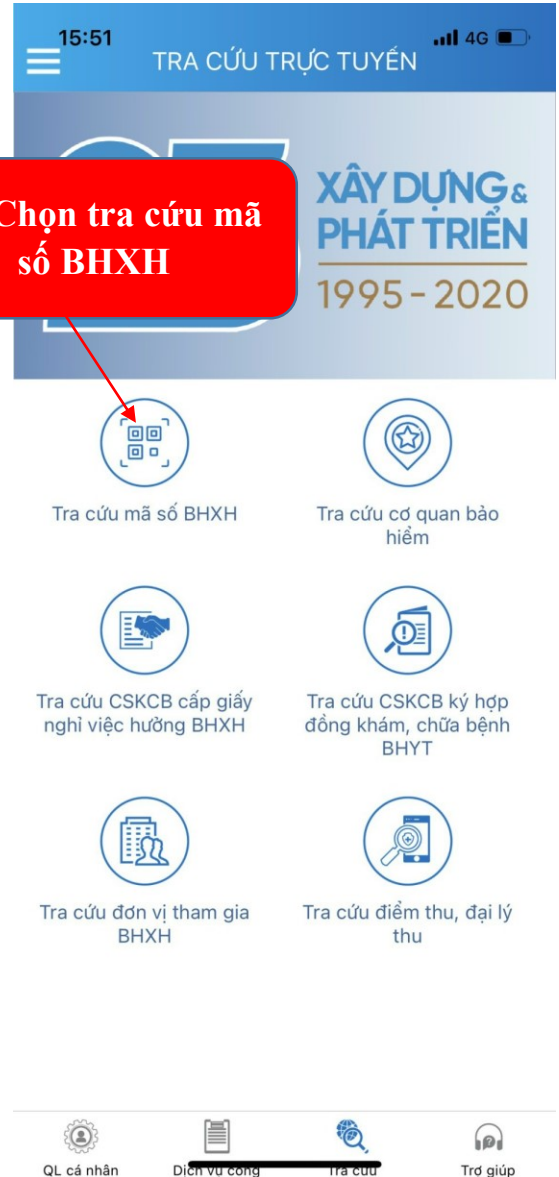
15:51
4G
TRA CỨU TRỰC TUYẾN

Chọn tra cứu mã số BHXH

XÂY DỰNG & PHÁT TRIỂN
1995 - 2020

Tra cứu mã số BHXH

Tra cứu cơ quan bảo hiểm

Tra cứu CSKCB cấp giấy nghỉ việc hưởng BHXH

Tra cứu CSKCB ký hợp đồng khám, chữa bệnh BHYT

Tra cứu đơn vị tham gia BHXH

Tra cứu điểm thu, đại lý thu

QL cá nhân
Dịch vụ công
Tra cứu
Trợ giúp